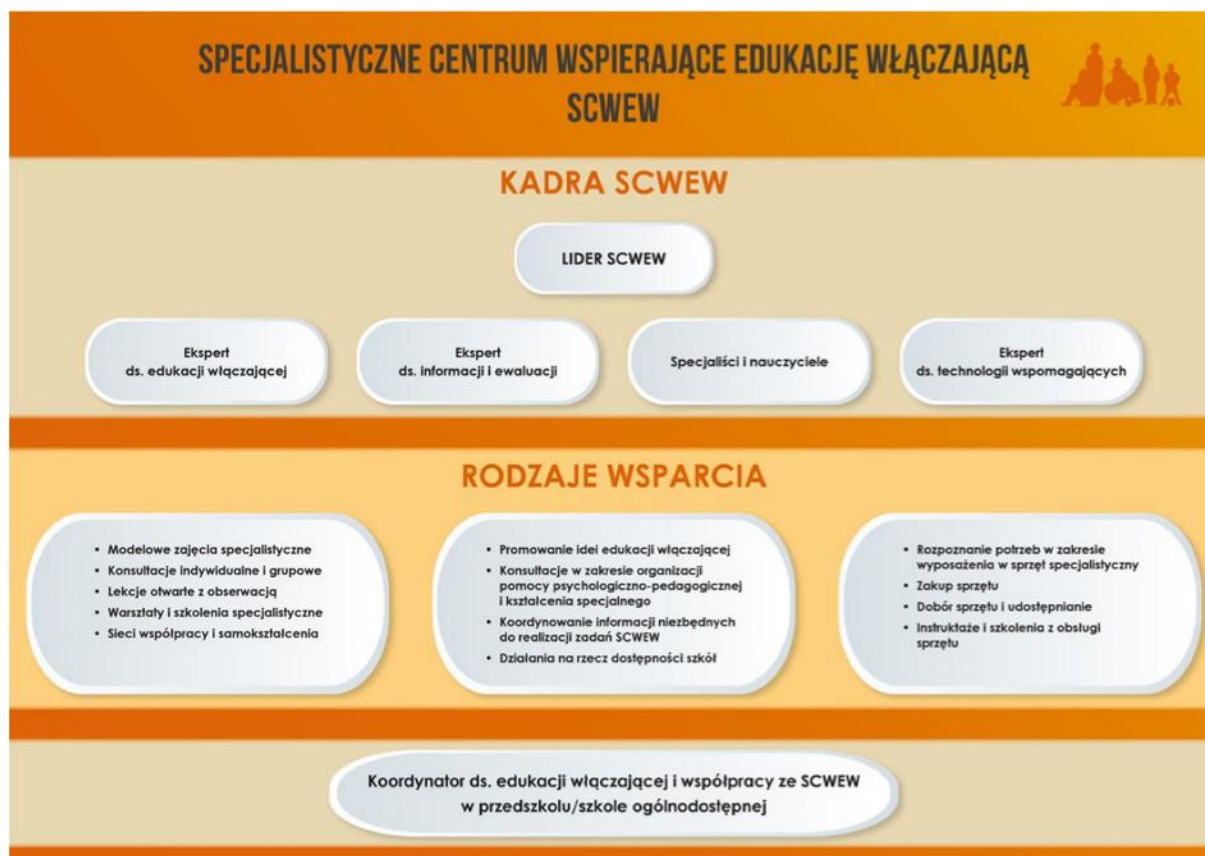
SPECJALISTYCZNE CENTRUM WSPIERAJĄCE EDUKACJĘ WŁĄCZAJĄCĄ SCWEW

KADRA SCWEW

LIDER SCWEW

Ekspert ds. edukacji włączającej

Ekspert ds. informacji i ewaluacji

Specjaliści i nauczyciele

Ekspert ds. technologii wspomagających

RODZAJE WSPARCIA

- Modelowe zajęcia specjalistyczne
- Konsultacje indywidualne i grupowe
- Lekcje otwarte z obserwacją
- Warsztaty i szkolenia specjalistyczne
- Sieci współpracy i samokształcenia

- Promowanie idei edukacji włączającej
- Konsultacje w zakresie organizacji pomocy psychologiczno-pedagogicznej i kształcenia specjalnego
- Koordynowanie informacji niezbędnych do realizacji zadań SCWEW
- Działania na rzecz dostępności szkół

- Rozpoznanie potrzeb w zakresie wyposażenia w sprzęt specjalistyczny
- Zakup sprzętu
- Dobór sprzętu i udostępnianie
- Instruktaże i szkolenia z obsługi sprzętu

Koordynator ds. edukacji włączającej i współpracy ze SCWEW w przedszkolu/szkole ogólnodostępnej